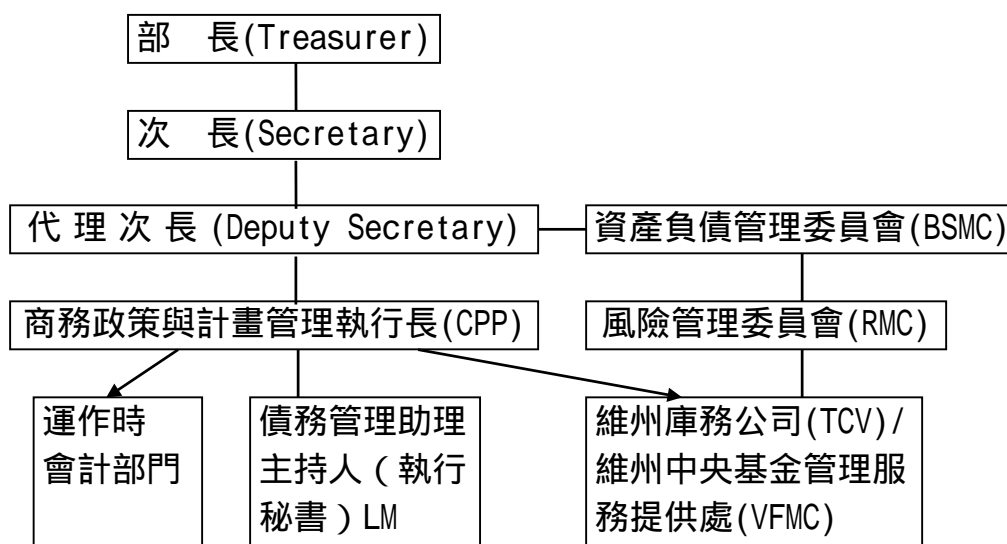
部 長(Treasurer)

次 長(Secretary)

代 理 次 長 (Deputy Secretary)

資產負債管理委員會(BSMC)

商務政策與計畫管理執行長(CPP)

風險管理委員會(RMC)

運作時會計部門

債務管理助理主持人（執行秘書）LM

維州庫務公司(TCV)/維州中央基金管理服務提供處(VFMC)